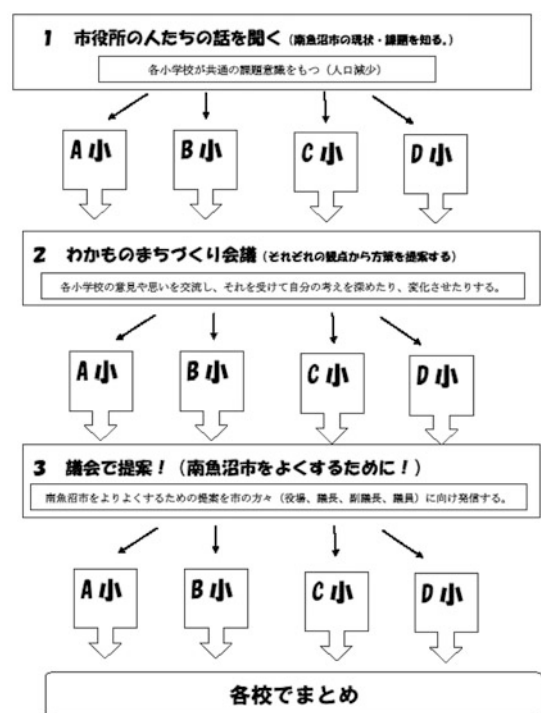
1　市役所の人たちの話を聞く（南魚沼市の現状・課題を知る。）

各小学校が共通の課題意識をもつ（人口減少）

A小

B小

C小

D小

2　わかものまちづくり会議（それぞれの観点から方策を提案する）

各小学校の意見や思いを交流し、それを受けて自分の考えを深めたり、変化させたりする。

A小

B小

C小

D小

3　議会で提案！（南魚沼市をよくするために！）

南魚沼市をよりよくするための提案を市の方々（役場、議長、副議長、議員）に向け発信する。

A小

B小

C小

D小

各校でまとめ